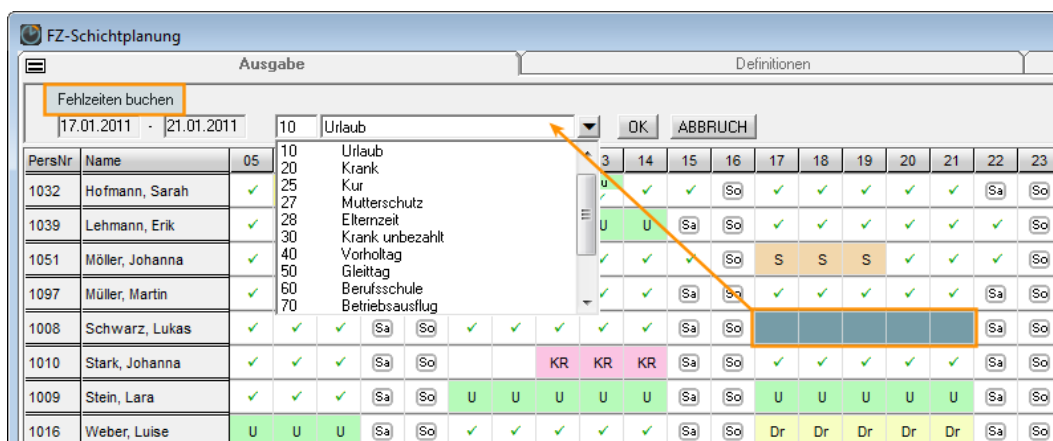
FZ-Schichtplanung

Ausgabe | Definitionen

Fehlzeiten buchen

17.01.2011 - 21.01.2011

10 Urlaub

OK ABBRUCH

10 Urlaub
20 Krank
25 Kur
27 Mutterschutz
28 Elternzeit
30 Krank unbezahlt
40 Vorholtag
50 Gleittag
60 Berufsschule
70 Betriebsausflug

| PersNr | Name | 05 | | | | | | | | 13 | 14 | 15 | 16 | 17 | 18 | 19 | 20 | 21 | 22 | 23 |
|---|---|---|---|---|---|---|---|---|---|---|---|---|---|---|---|---|---|---|---|---|
| 1032 | Hofmann, Sarah | ✓ | | | | | | | | U | ✓ | ✓ | So | ✓ | ✓ | ✓ | ✓ | ✓ | Sa | So |
| 1039 | Lehmann, Erik | ✓ | | | | | | | | U | U | Sa | So | ✓ | ✓ | ✓ | ✓ | ✓ | ✓ | So |
| 1051 | Möller, Johanna | ✓ | | | | | | | | ✓ | ✓ | ✓ | So | S | S | S | ✓ | ✓ | ✓ | So |
| 1097 | Müller, Martin | ✓ | | | | | | | | ✓ | ✓ | Sa | So | | | | | | Sa | So |
| 1008 | Schwarz, Lukas | ✓ | ✓ | ✓ | Sa | So | ✓ | ✓ | ✓ | ✓ | ✓ | Sa | So | | | | | | Sa | So |
| 1010 | Stark, Johanna | ✓ | ✓ | ✓ | Sa | So | | | KR | KR | KR | Sa | So | ✓ | ✓ | ✓ | ✓ | ✓ | Sa | So |
| 1009 | Stein, Lara | ✓ | ✓ | ✓ | Sa | So | U | U | U | U | U | Sa | So | U | U | U | U | U | Sa | So |
| 1016 | Weber, Luise | U | U | U | Sa | So | ✓ | ✓ | ✓ | ✓ | ✓ | Sa | So | Dr | Dr | Dr | Dr | Dr | Sa | So |